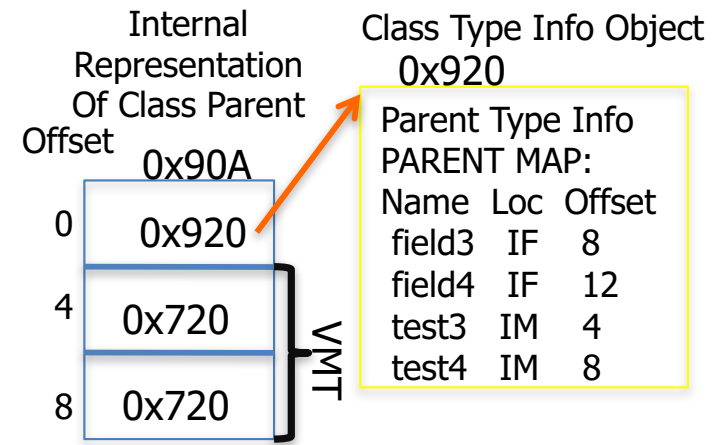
Internal Representation Of Class Parent

Offset

0x90A

| Offset | |
|---|---|
| 0 | 0x920 |
| 4 | 0x720 |
| 8 | 0x720 |

VMT

Class Type Info Object
0x920

Parent Type Info
PARENT MAP:

| Name | Loc | Offset |
|---|---|---|
| field3 | IF | 8 |
| field4 | IF | 12 |
| test3 | IM | 4 |
| test4 | IM | 8 |